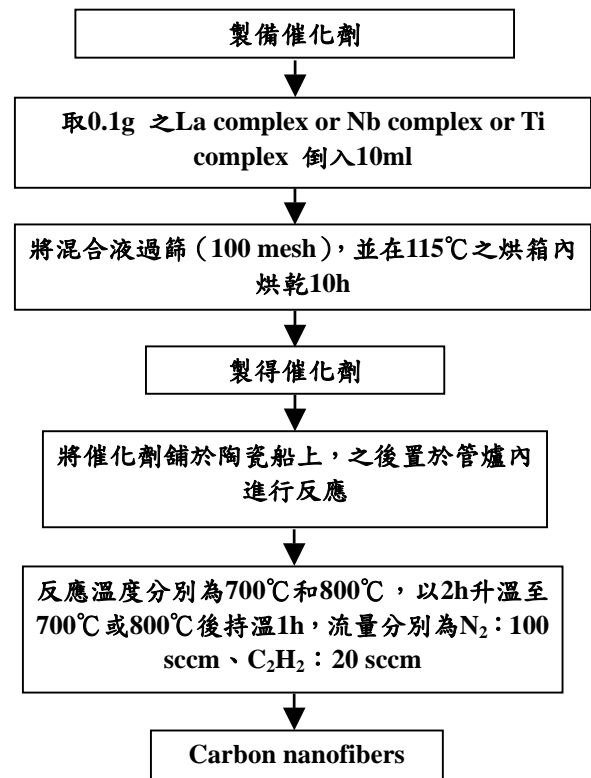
製備催化劑

取0.1g 之La complex or Nb complex or Ti complex 倒入10ml

將混合液過篩（100 mesh），並在115℃之烘箱內烘乾10h

製得催化劑

將催化劑舖於陶瓷船上，之後置於管爐內進行反應

反應溫度分別為700℃和800℃，以2h升溫至700℃或800℃後持溫1h，流量分別為$N_2$：100 sccm、$C_2H_2$：20 sccm

Carbon nanofibers